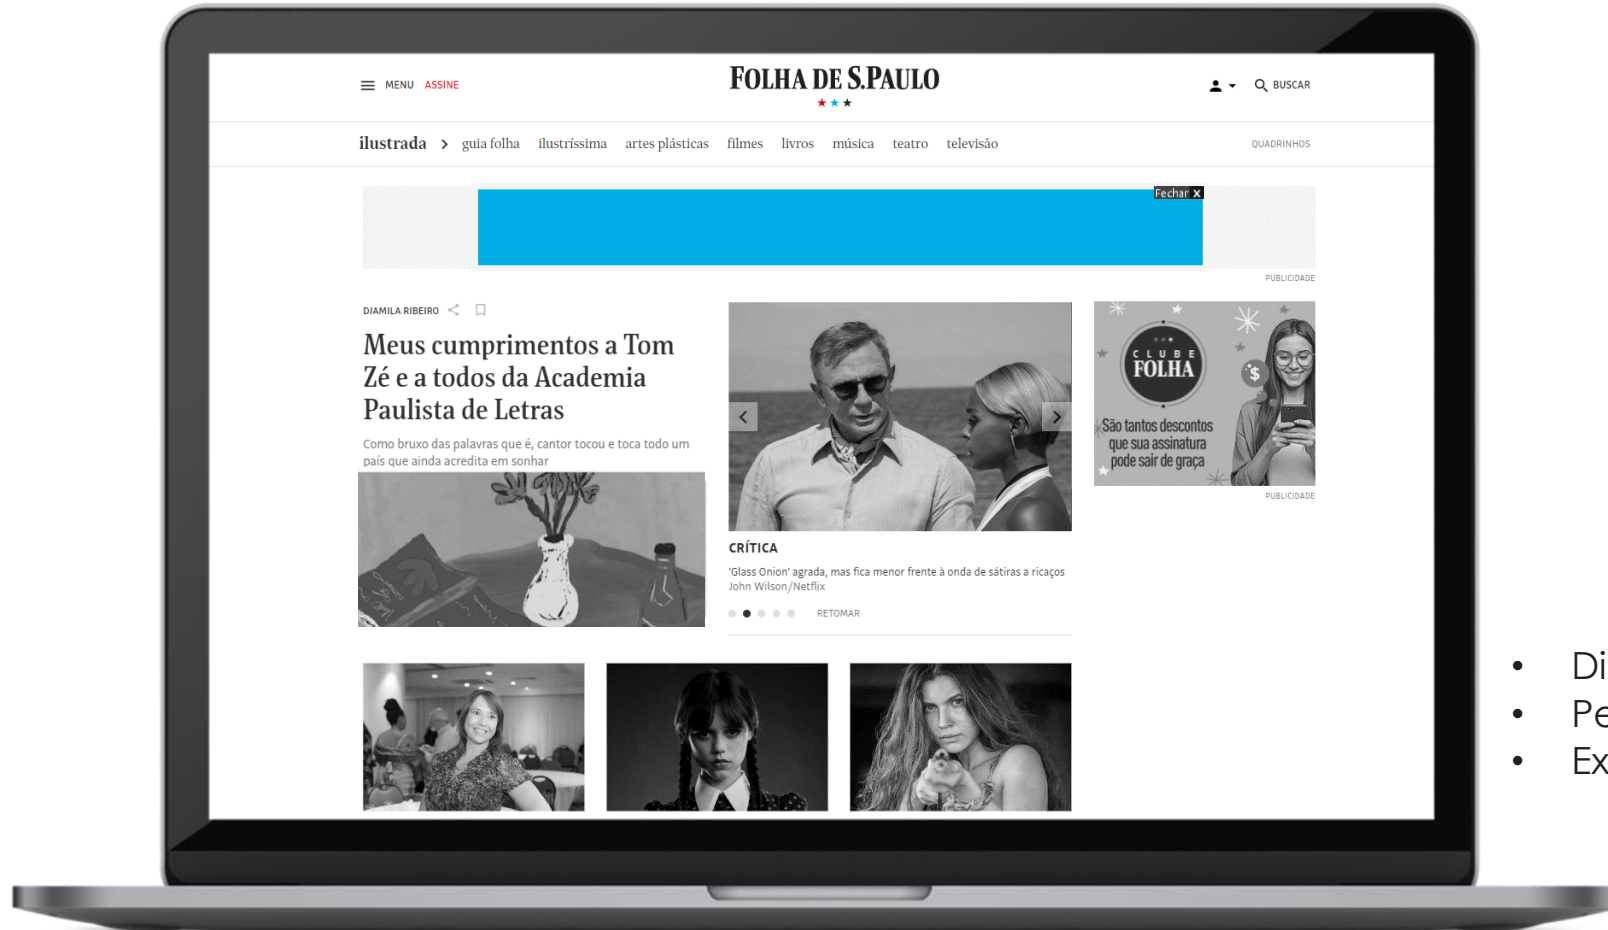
MENU ASSINE

FOLHA DE S.PAULO

BUSCAR

ilustrada > guia folha ilustríssima artes plásticas filmes livros música teatro televisão

QUADRINHOS

Fechar X

PUBLICIDADE

DJAMILA RIBEIRO

Meus cumprimentos a Tom Zé e a todos da Academia Paulista de Letras

Como bruxo das palavras que é, cantor tocou e toca todo um país que ainda acredita em sonhar

CRÍTICA

'Glass Onion' agrada, mas fica menor frente à onda de sátiras a ricaços
John Wilson/Netflix

RETOMAR

CLUBE FOLHA

São tantos descontos que sua assinatura pode sair de graça

PUBLICIDADE

• Di
• Pe
• Ex